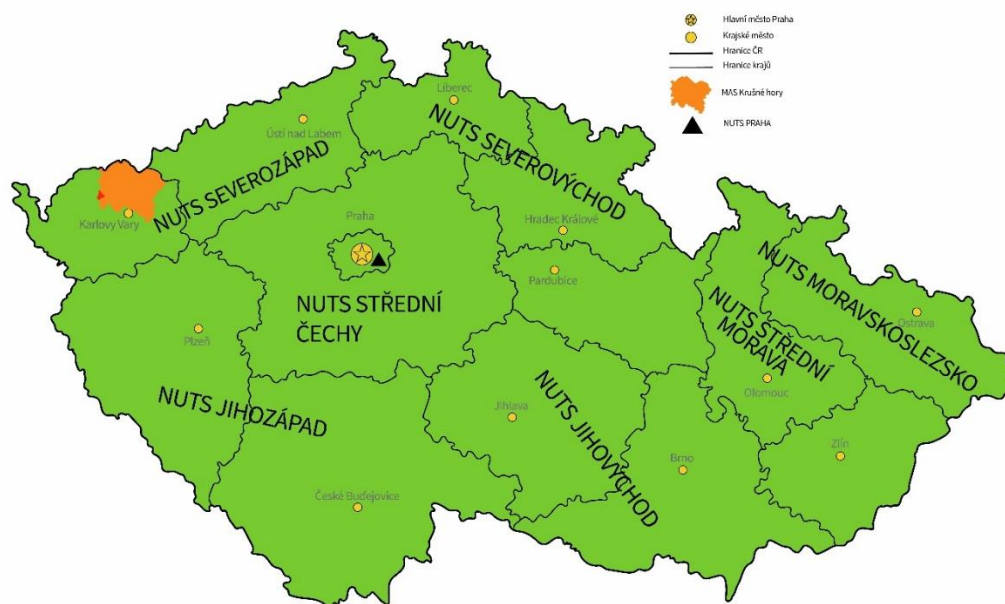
Hlavní město Praha
Krajské město
Hranice ČR
Hranice krajů
MAS Krušné hory
NUTS PRAHA

Liberec
Ústí nad Labem
NUTS SEVEROZÁPAD
NUTS SEVEROVÝCHOD
Karlovy Vary
Praha
Hradec Králové
Pardubice
NUTS STŘEDNÍ ČECHY
NUTS MORAVSKOSLEZSKO
NUTS STŘEDNÍ MORAVA
Ostrava
Plzeň
Olomouc
NUTS JIHOZÁPAD
Jihlava
NUTS JIHOVÝCHOD
Zlín
Brno
České Budějovice